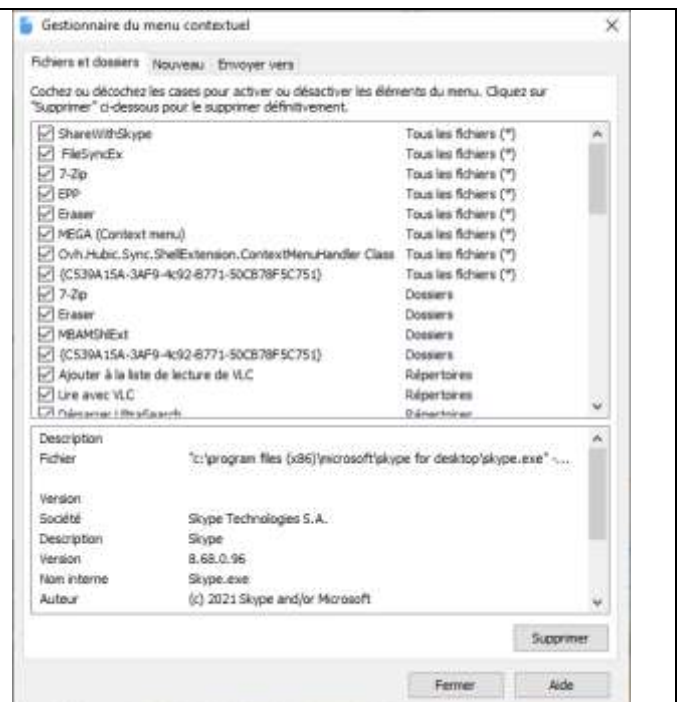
Gestionnaire du menu contextuel

Fichiers et dossiers | Nouveau | Envoyer vers

Cochez ou décochez les cases pour activer ou désactiver les éléments du menu. Cliquez sur "Supprimer" ci-dessous pour le supprimer définitivement.

| | |
|---|---|
| ShareWithSkype | Tous les fichiers (*) |
| FileSyncEx | Tous les fichiers (*) |
| 7-Zip | Tous les fichiers (*) |
| EPP | Tous les fichiers (*) |
| Eraser | Tous les fichiers (*) |
| MEGA (Context menu) | Tous les fichiers (*) |
| Ovh.Hubic.Sync.ShellExtension.ContextMenuHandler Class | Tous les fichiers (*) |
| {C539A15A-3AF9-4c92-B771-50CB78F5C751} | Tous les fichiers (*) |
| 7-Zip | Dossiers |
| Eraser | Dossiers |
| MBAMShlExt | Dossiers |
| {C539A15A-3AF9-4c92-B771-50CB78F5C751} | Dossiers |
| Ajouter à la liste de lecture de VLC | Répertoires |
| Lire avec VLC | Répertoires |
| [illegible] | Répertoires |

| | |
|---|---|
| Description | |
| Fichier | "c:\program files (x86)\microsoft\skype for desktop\skype.exe" -... |
| Version | |
| Société | Skype Technologies S.A. |
| Description | Skype |
| Version | 8.68.0.96 |
| Nom interne | Skype.exe |
| Auteur | (c) 2021 Skype and/or Microsoft |

Supprimer

Fermer | Aide